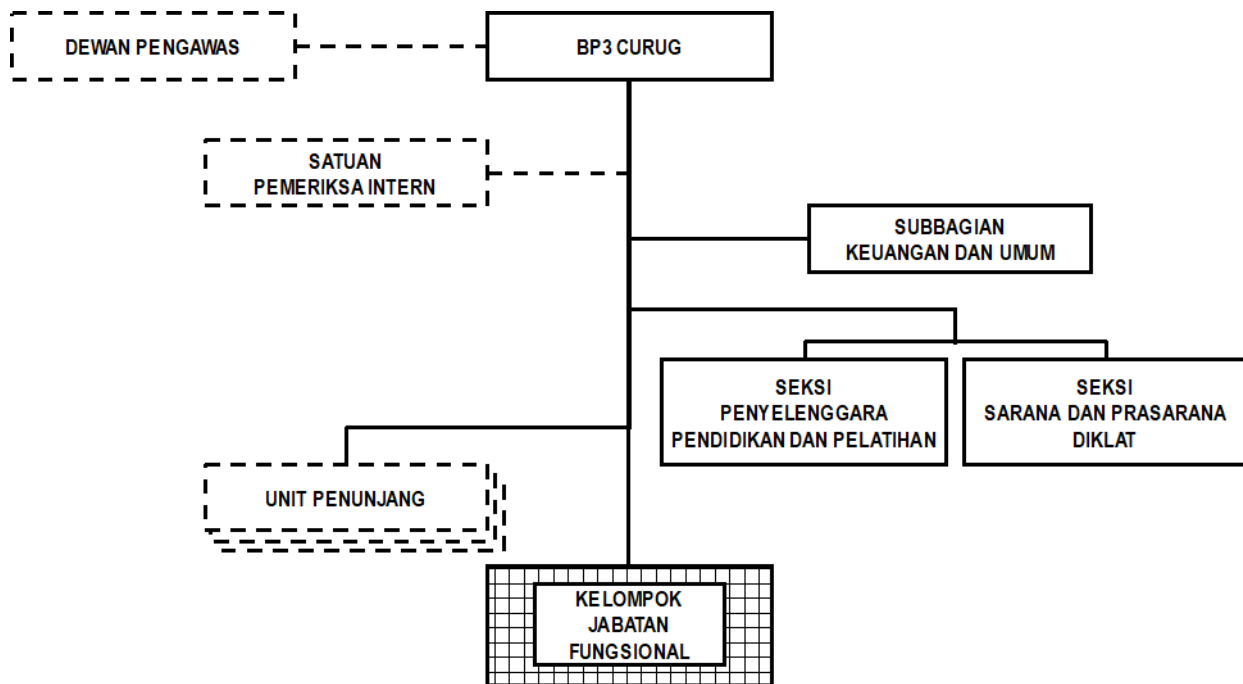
DEWAN PENGAWAS

BP3 CURUG

SATUAN
PEMERIKSA INTERN

SUBBAGIAN
KEUANGAN DAN UMUM

SEKSI
PENYELENGGARA
PENDIDIKAN DAN PELATIHAN

SEKSI
SARANA DAN PRASARANA
DIKLAT

UNIT PENUNJANG

KELOMPOK
JABATAN
FUNGSIONAL